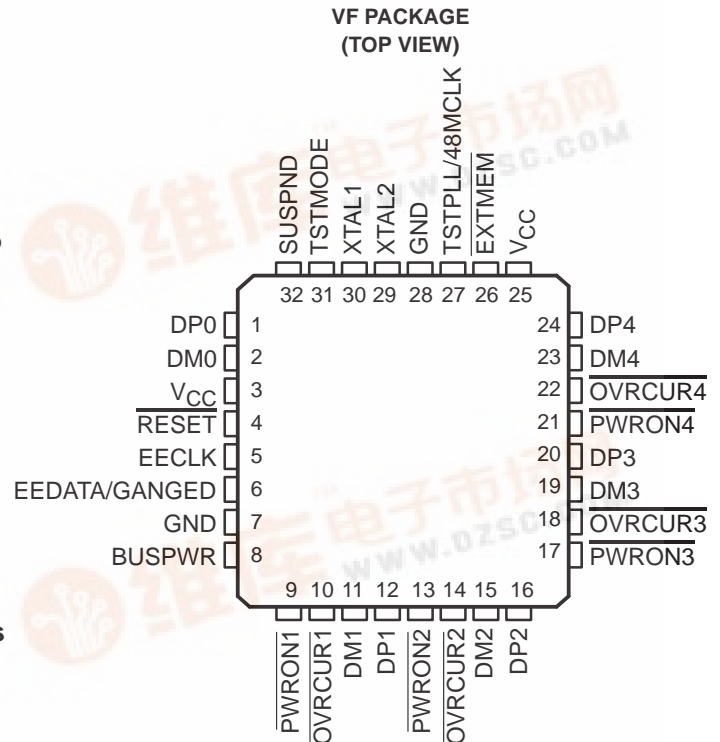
VF PACKAGE
(TOP VIEW)

SUSPND
TSTMODE
XTAL1
XTAL2
GND
TSTPLL/48MCLK
$\overline{EXTMEM}$
$V_{CC}$

32 31 30 29 28 27 26 25

DP0 1
DM0 2
$V_{CC}$ 3
$\overline{RESET}$ 4
EECLK 5
EEDATA/GANGED 6
GND 7
BUSPWR 8

24 DP4
23 DM4
22 $\overline{OVRCUR4}$
21 $\overline{PWRON4}$
20 DP3
19 DM3
18 $\overline{OVRCUR3}$
17 $\overline{PWRON3}$

9 10 11 12 13 14 15 16

$\overline{PWRON1}$
$\overline{OVRCUR1}$
DM1
DP1
$\overline{PWRON2}$
$\overline{OVRCUR2}$
DM2
DP2

www.dzsc.com